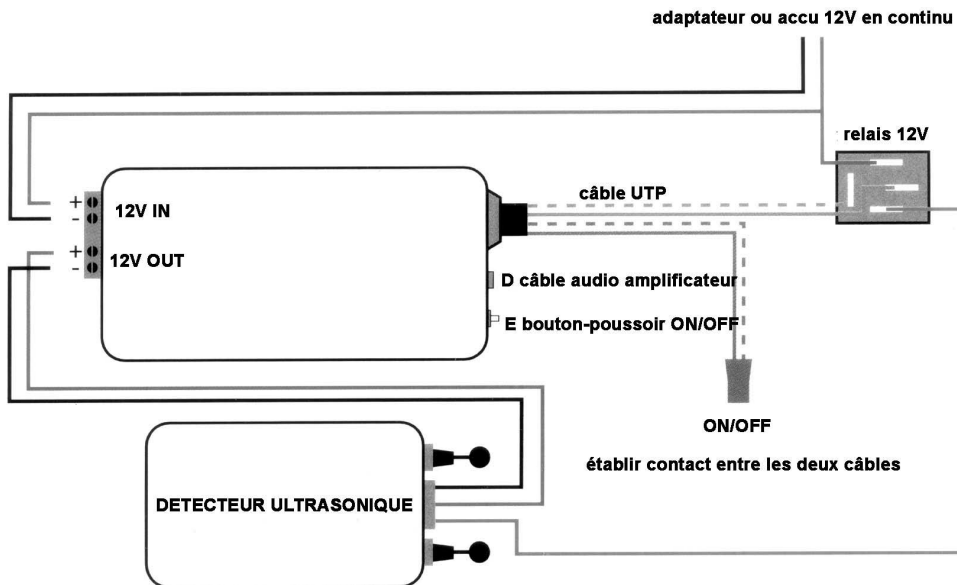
adaptateur ou accu 12V en continu

relais 12V

câble UTP

+
-
12V IN

+
-
12V OUT

D câble audio amplificateur

E bouton-poussoir ON/OFF

ON/OFF

établir contact entre les deux câbles

DETECTEUR ULTRASONIQUE